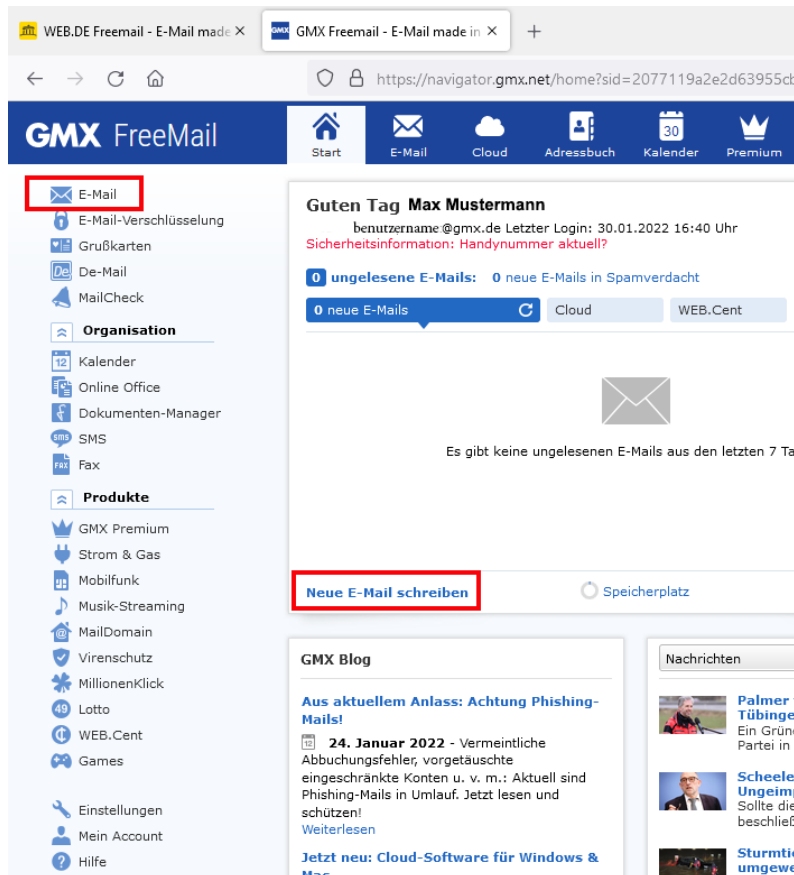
WEB.DE Freemail - E-Mail made
GMX Freemail - E-Mail made in
https://navigator.gmx.net/home?sid=2077119a2e2d63955cb

GMX FreeMail

Start
E-Mail
Cloud
Adressbuch
30
Kalender
Premium

E-Mail
E-Mail-Verschlüsselung
Grußkarten
De-Mail
MailCheck
Organisation
12 Kalender
Online Office
Dokumenten-Manager
SMS
Fax
Produkte
GMX Premium
Strom & Gas
Mobilfunk
Musik-Streaming
MailDomain
Virenschutz
MillionenKlick
49 Lotto
WEB.Cent
Games

Einstellungen
Mein Account
Hilfe

Guten Tag Max Mustermann
benutzername @gmx.de Letzter Login: 30.01.2022 16:40 Uhr
Sicherheitsinformation: Handynummer aktuell?

0 ungelesene E-Mails: 0 neue E-Mails in Spamverdacht

0 neue E-Mails
Cloud
WEB.Cent

Es gibt keine ungelesenen E-Mails aus den letzten 7 Ta

Neue E-Mail schreiben
Speicherplatz

GMX Blog

Aus aktuellem Anlass: Achtung Phishing-Mails!

12 24. Januar 2022 - Vermeintliche Abbuchungsfehler, vorgetäuschte eingeschränkte Konten u. v. m.: Aktuell sind Phishing-Mails in Umlauf. Jetzt lesen und schützen!
Weiterlesen

Jetzt neu: Cloud-Software für Windows & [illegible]

Nachrichten

Palmer
Tübinge
Ein Grün
Partei in

Scheele
Ungeimp
Sollte die
beschließ

Sturmtie
umgewe